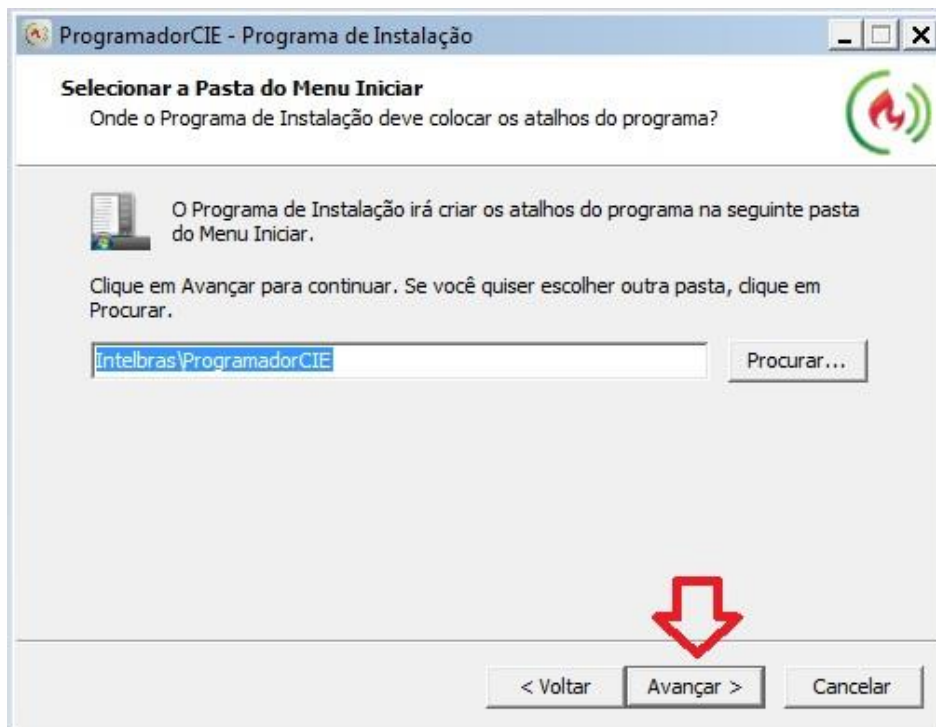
ProgramadorCIE - Programa de Instalação

Selecionar a Pasta do Menu Iniciar
Onde o Programa de Instalação deve colocar os atalhos do programa?

O Programa de Instalação irá criar os atalhos do programa na seguinte pasta do Menu Iniciar.

Clique em Avançar para continuar. Se você quiser escolher outra pasta, clique em Procurar.

Intelbras\ProgramadorCIE

Procurar...

< Voltar

Avançar >

Cancelar